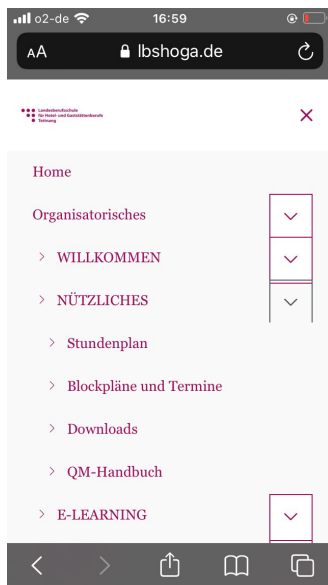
o2-de 16:59

AA lbshoga.de

Landesberufsschule für Hotel- und Gaststättenberufe Traunstein

×

Home

Organisatorisches

> WILLKOMMEN

> NÜTZLICHES

> Stundenplan

> Blockpläne und Termine

> Downloads

> QM-Handbuch

> E-LEARNING